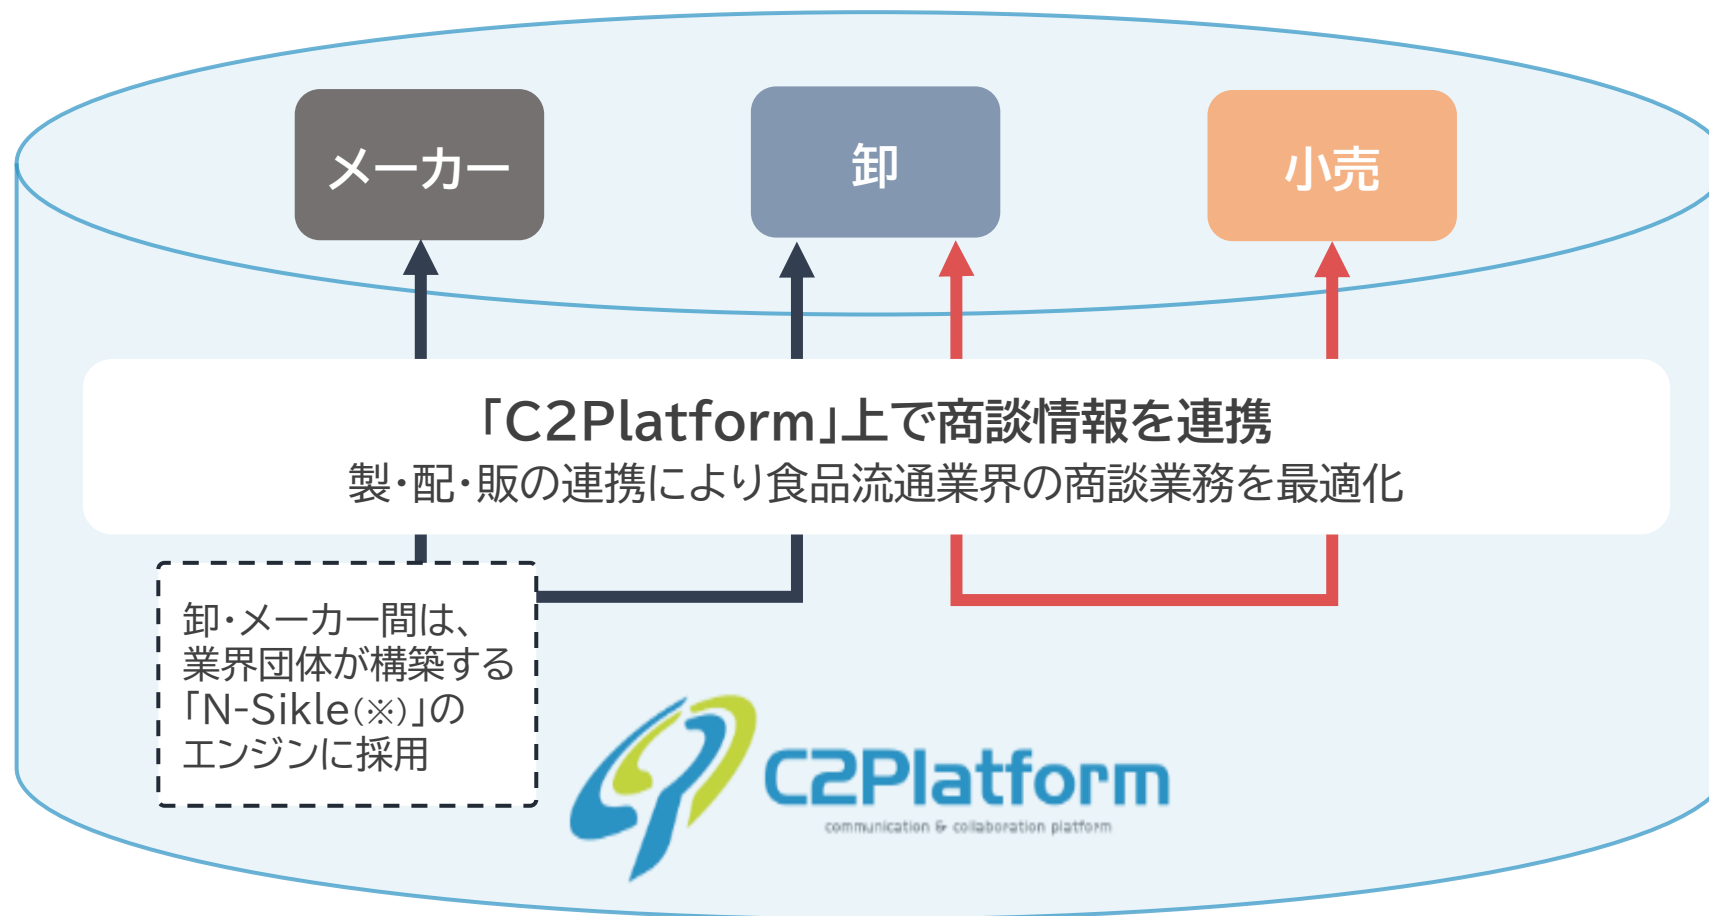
メーカー

卸

小売

「C2Platform」上で商談情報を連携
製・配・販の連携により食品流通業界の商談業務を最適化

卸・メーカー間は、業界団体が構築する「N-Sikle(※)」のエンジンに採用

C2Platform
communication & collaboration platform